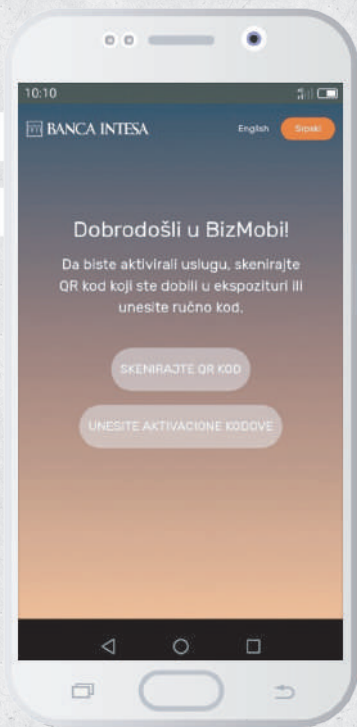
10:10

BANCA INTESA

English

Srpski

Dobrodošli u BizMobi!

Da biste aktivirali uslugu, skenirajte QR kod koji ste dobili u ekspozituri ili unesite ručno kod.

SKENIRAJTE QR KOD

UNESITE AKTIVACIONE KODOVE